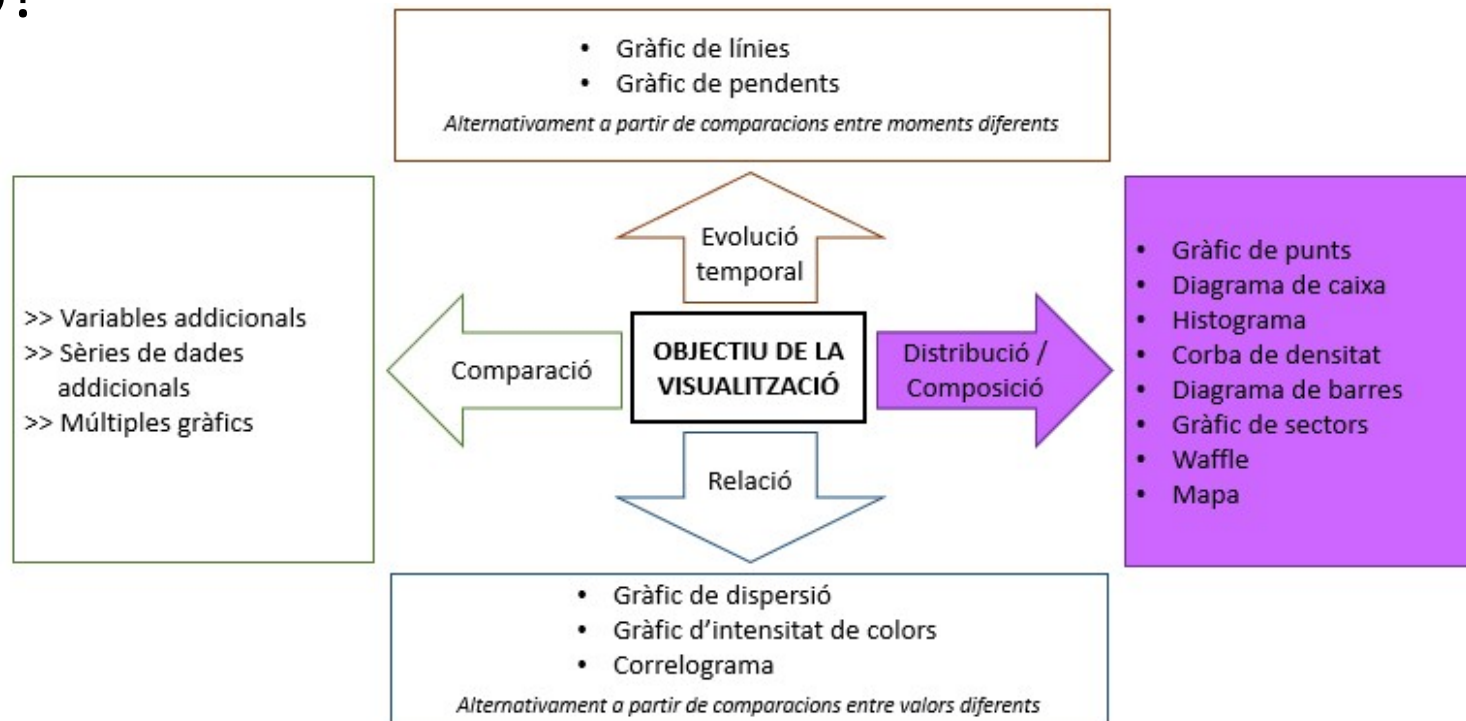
- Gràfic de línies
- Gràfic de pendents

*Alternativament a partir de comparacions entre moments diferents*

>> Variables addicionals
>> Sèries de dades addicionals
>> Múltiples gràfics

Evolució temporal

Comparació

OBJECTIU DE LA VISUALITZACIÓ

Distribució / Composició

Relació

- Gràfic de punts
- Diagrama de caixa
- Histograma
- Corba de densitat
- Diagrama de barres
- Gràfic de sectors
- Waffle
- Mapa

- Gràfic de dispersió
- Gràfic d'intensitat de colors
- Correlograma

*Alternativament a partir de comparacions entre valors diferents*